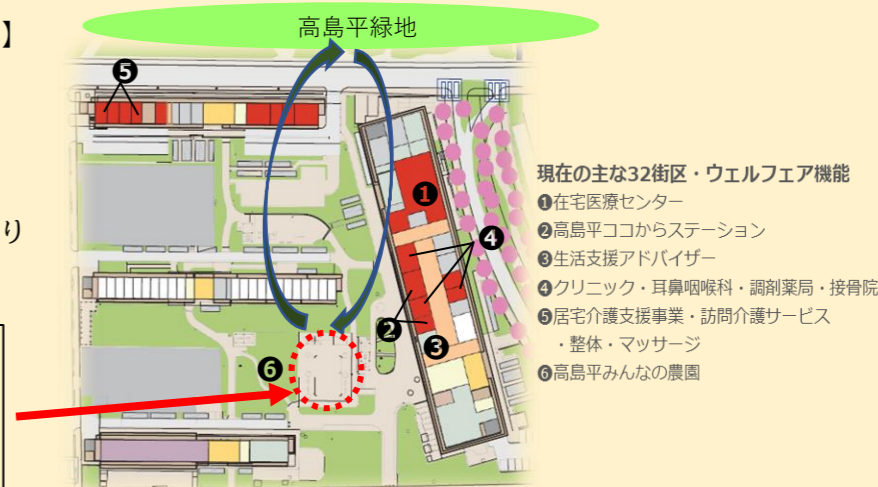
】

り

高島平緑地

❺

❶

❹

❷

❸

❻

現在の主な32街区・ウェルフェア機能
❶在宅医療センター
❷高島平ココからステーション
❸生活支援アドバイザー
❹クリニック・耳鼻咽喉科・調剤薬局・接骨院
❺居宅介護支援事業・訪問介護サービス
・整体・マッサージ
❻高島平みんなの農園